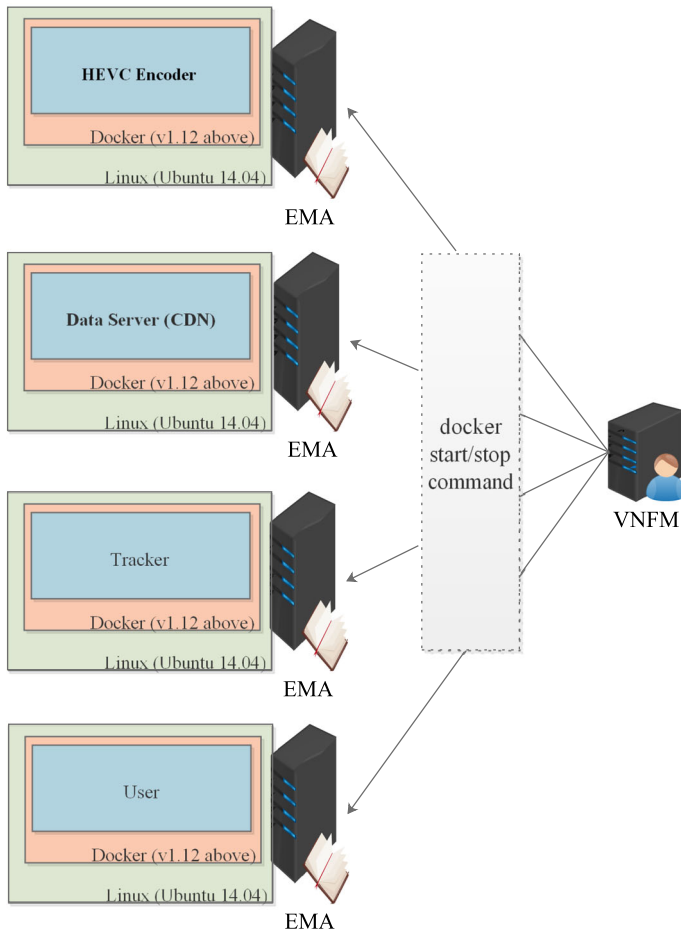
HEVC Encoder
Docker (v1.12 above)
Linux (Ubuntu 14.04)
EMA

Data Server (CDN)
Docker (v1.12 above)
Linux (Ubuntu 14.04)
EMA

docker start/stop command

VNFM

Tracker
Docker (v1.12 above)
Linux (Ubuntu 14.04)
EMA

User
Docker (v1.12 above)
Linux (Ubuntu 14.04)
EMA